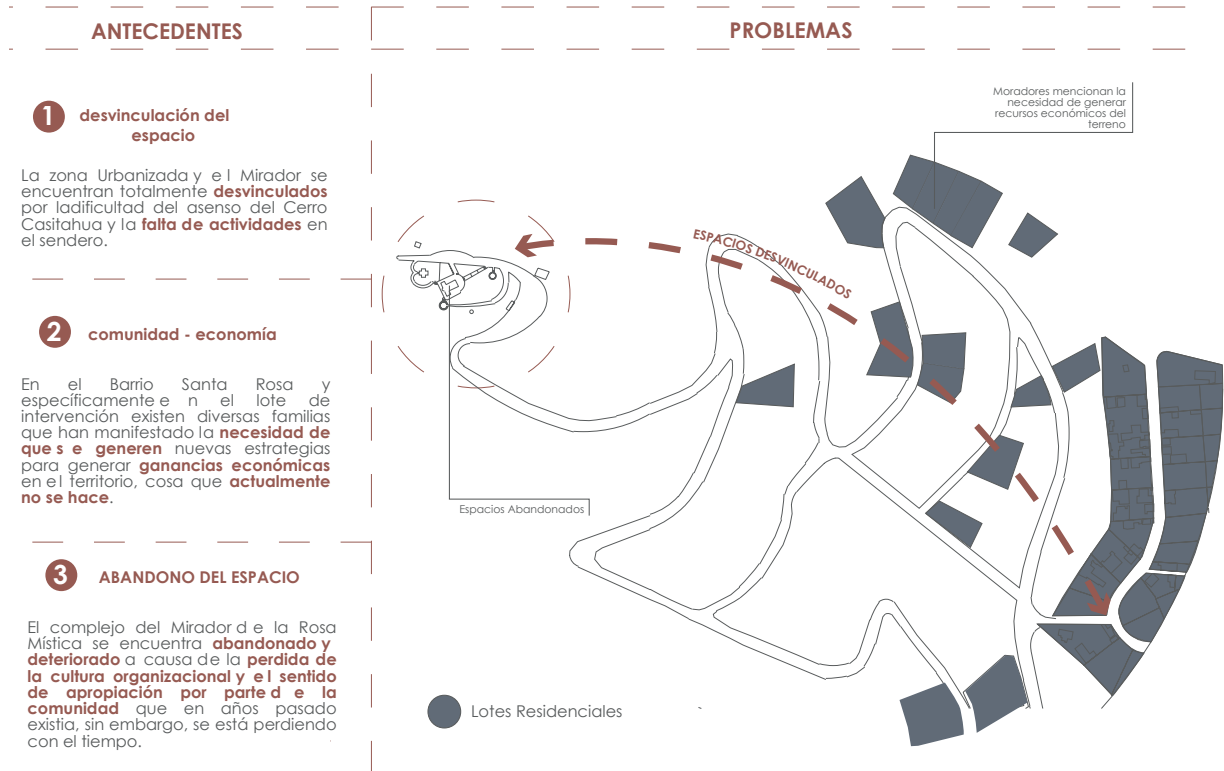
ANTECEDENTES

PROBLEMAS

1 desvinculación del espacio

La zona Urbanizada y e l Mirador se encuentran totalmente desvinculados por ladificultad del asenso del Cerro Casitahua y la falta de actividades en el sendero.

2 comunidad - economía

En el Barrio Santa Rosa y específicamente e n el lote de intervención existen diversas familias que han manifestado la necesidad de que s e generen nuevas estrategias para generar ganancias económicas en e l territorio, cosa que actualmente no se hace.

3 ABANDONO DEL ESPACIO

El complejo del Mirador d e la Rosa Mística se encuentra abandonado y deteriorado a causa d e la perdida de la cultura organizacional y e l sentido de apropiación por parte d e la comunidad que en años pasado existia, sin embargo, se está perdiendo con el tiempo.

Moradores mencionan la necesidad de generar recursos económicos del terreno

ESPACIOS DESVINCULADOS

Espacios Abandonados

Lotes Residenciales